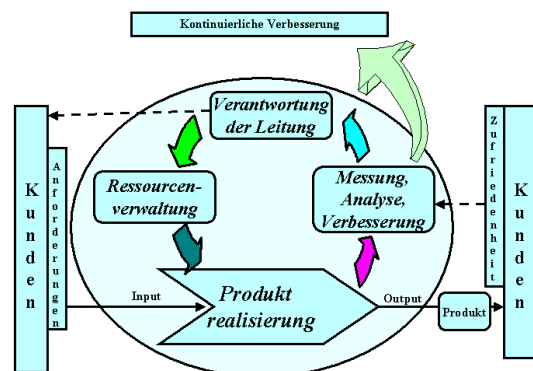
Kontinuierliche Verbesserung

Kunden

Anforderungen

Verantwortung der Leitung

Ressourcenverwaltung

Messung, Analyse, Verbesserung

Zufriedenheit

Kunden

Input

Produkt realisierung

Output

Produkt